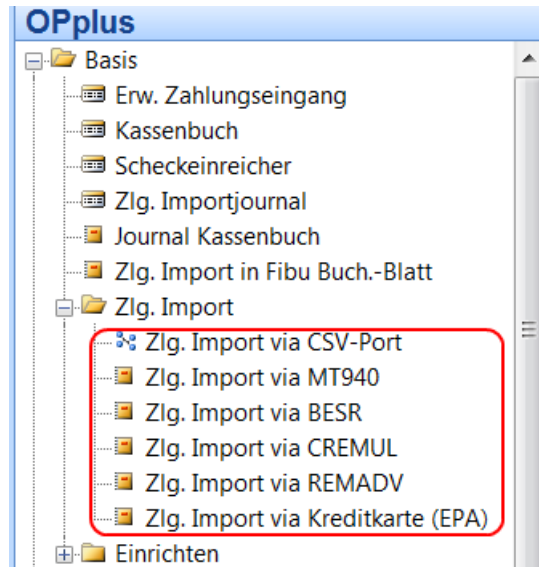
OPplus
Basis
Erw. Zahlungseingang
Kassenbuch
Scheckeinreicher
Zlg. Importjournal
Journal Kassenbuch
Zlg. Import in Fibu Buch.-Blatt
Zlg. Import
Zlg. Import via CSV-Port
Zlg. Import via MT940
Zlg. Import via BESR
Zlg. Import via CREMUL
Zlg. Import via REMADV
Zlg. Import via Kreditkarte (EPA)
Einrichten